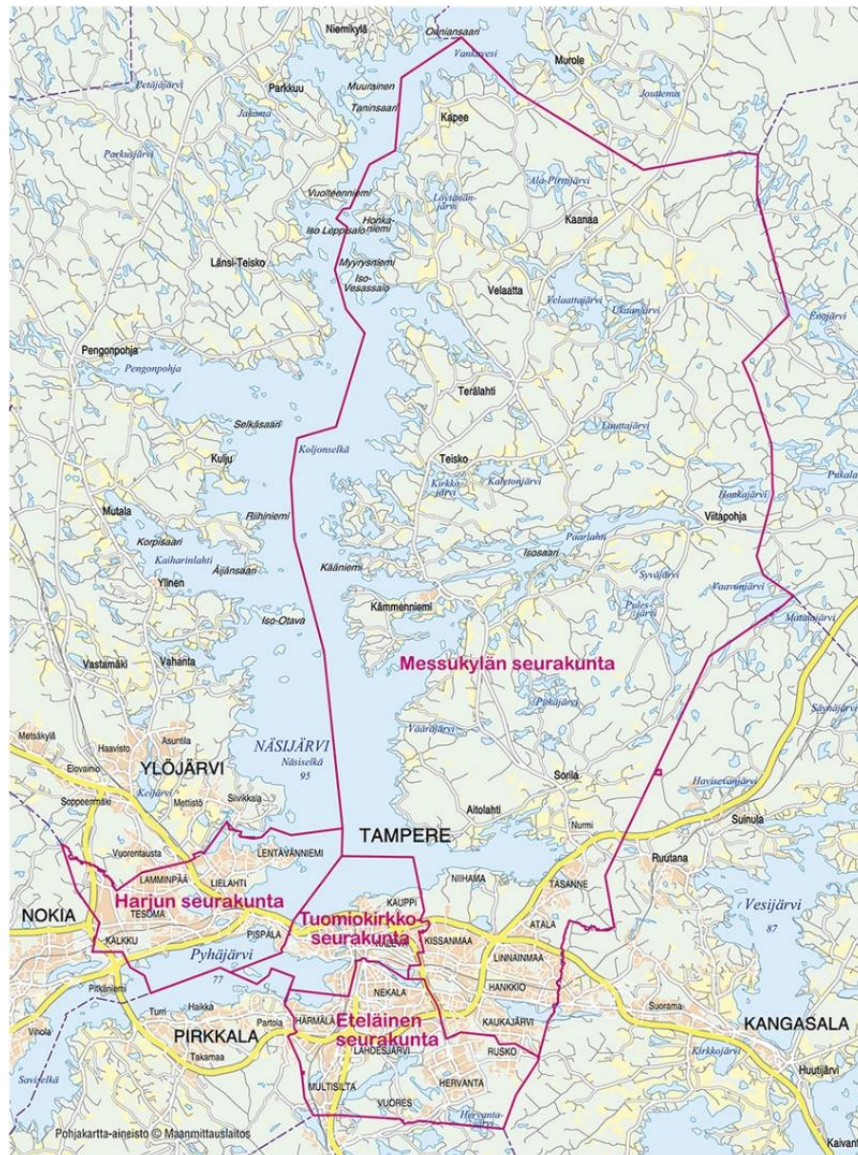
Niemikylä
Osmansaari
Vankavesi
Murole
Petäjäjärvi
Parkkuu
Muuramen
Taninsaari
Kapee
Joutsenis
Jäsoma
Parkajärvi
Ala-Pirttijärvi
Vuolteenniemi
Honkaniemi
Löytäänjärvi
Iso Leppisalo
Kaanaa
Länsi-Teisko
Myyrysniemi
Iso-Vesassalo
Velaatta
Velaattajärvi
Ukonjärvi
Enojärvi
Pengonpohja
Pengonpohja
Terälahti
Selkäsaari
Koljonselkä
Kuttajärvi
Kuiju
Teisko
Kirkkojärvi
Kalytonjärvi
Honkajärvi
Pukala
Mutala
Riihiniemi
Viitapohja
Korpisaari
Paarlahti
Kaiharinlahti
Äijänsaari
Isosaari
Ylinen
Kääniemi
Syväjärvi
Vaavonjärvi
Pulesjärvi
Matalajärvi
Kämmenniemi
Iso-Otava
Messukylän seurakunta
Vastamäki
Vahanta
Pitkäjärvi
Säynäjärvi
Väärajärvi
Metsäkylä
Haavisto
Asuntila
NÄSIJÄRVI
Näsiselkä
95
Elovainio
YLÖJÄRVI
Sorila
Havisevanjärvi
Soppeenmäki
Keijärvi
Mettistö
Siivikkala
Aitolahti
Nurmi
Suinula
TAMPERE
Vuorentausta
LENTÄVÄNNIEMI
Ruutana
NIIHAMA
TASANNE
LAMMINPÄÄ
LIELAHTI
KAUPPI
ATALA
Vesijärvi
87
NOKIA
Harjun seurakunta
TESOMA
Tuomiokirkkoseurakunta
KISSANMAA
LINNAINMAA
KALKKU
PISPALA
Pyhäjärvi
77
HANKKIO
Pitkäniemi
NEKALA
Suorama
Turri
Haikka
Partola
HÄRMÄLÄ
Eteläinen seurakunta
KAUKAJÄRVI
KANGASALA
Vihola
PIRKKALA
RUSKO
Kirkkojärvi
Takamaa
LAHDESJÄRVI
Huutijärvi
Savielkä
MULTISILTA
HERVANTA
VUORES
Hervantajärvi
Pohjakartta-aineisto © Maanmittauslaitos
Kaivan